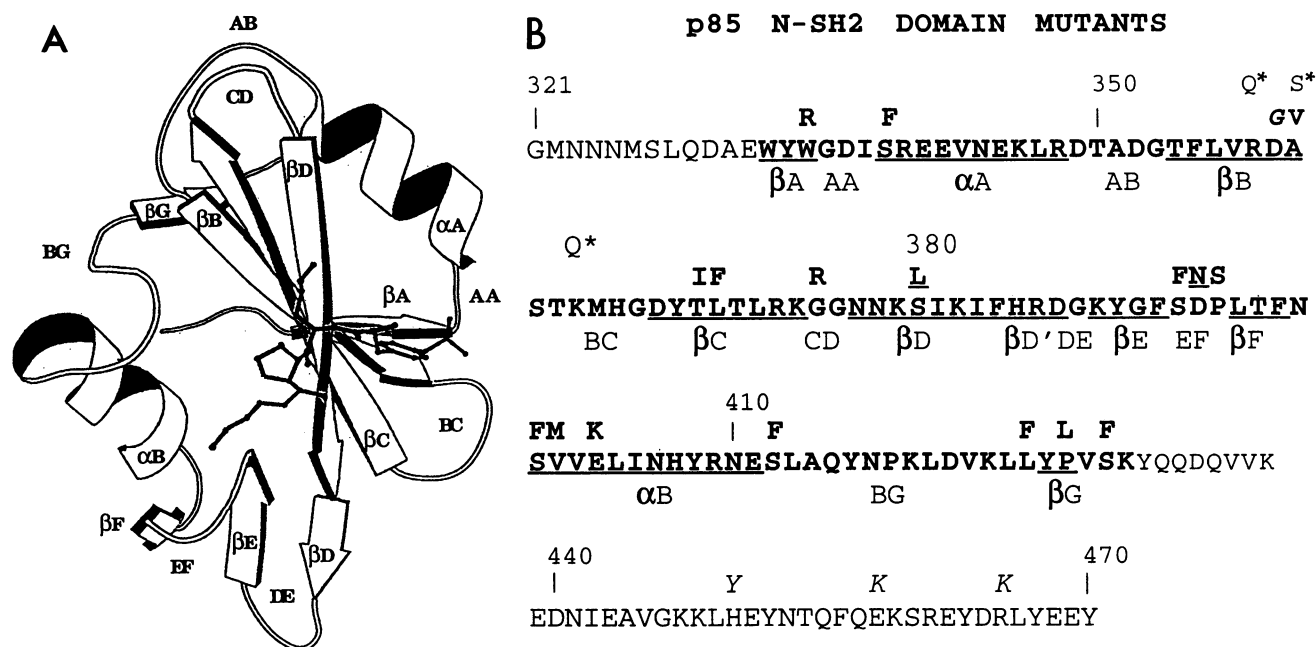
A

AB
CD
βD
βG
βB
αA
BG
βA
AA
BC
αB
βC
βF
EF
βE
DE
βD

B

p85 N-SH2 DOMAIN MUTANTS

321 | R F 350 | Q* S* GV
GMNNNMSLQDAEWYWGDISREEVNEKLRDTADGTFLVRDA
βA AA αA AB βB

Q* IF R 380 L FNS
STKMHGDYTLTLRKGGNNKSIKIFHRDGKYGFSDPLTFN
BC βC CD βD βD'DE βE EF βF

410
FM K | F F L F
SVVELINHYRNESLAQYNPKLDVKLLYPVSKYQQDQVVK
αB BG βG

440 | Y K K 470 |
EDNIEAVGKKLHEYNTQFQEKSREYDRLYEEY